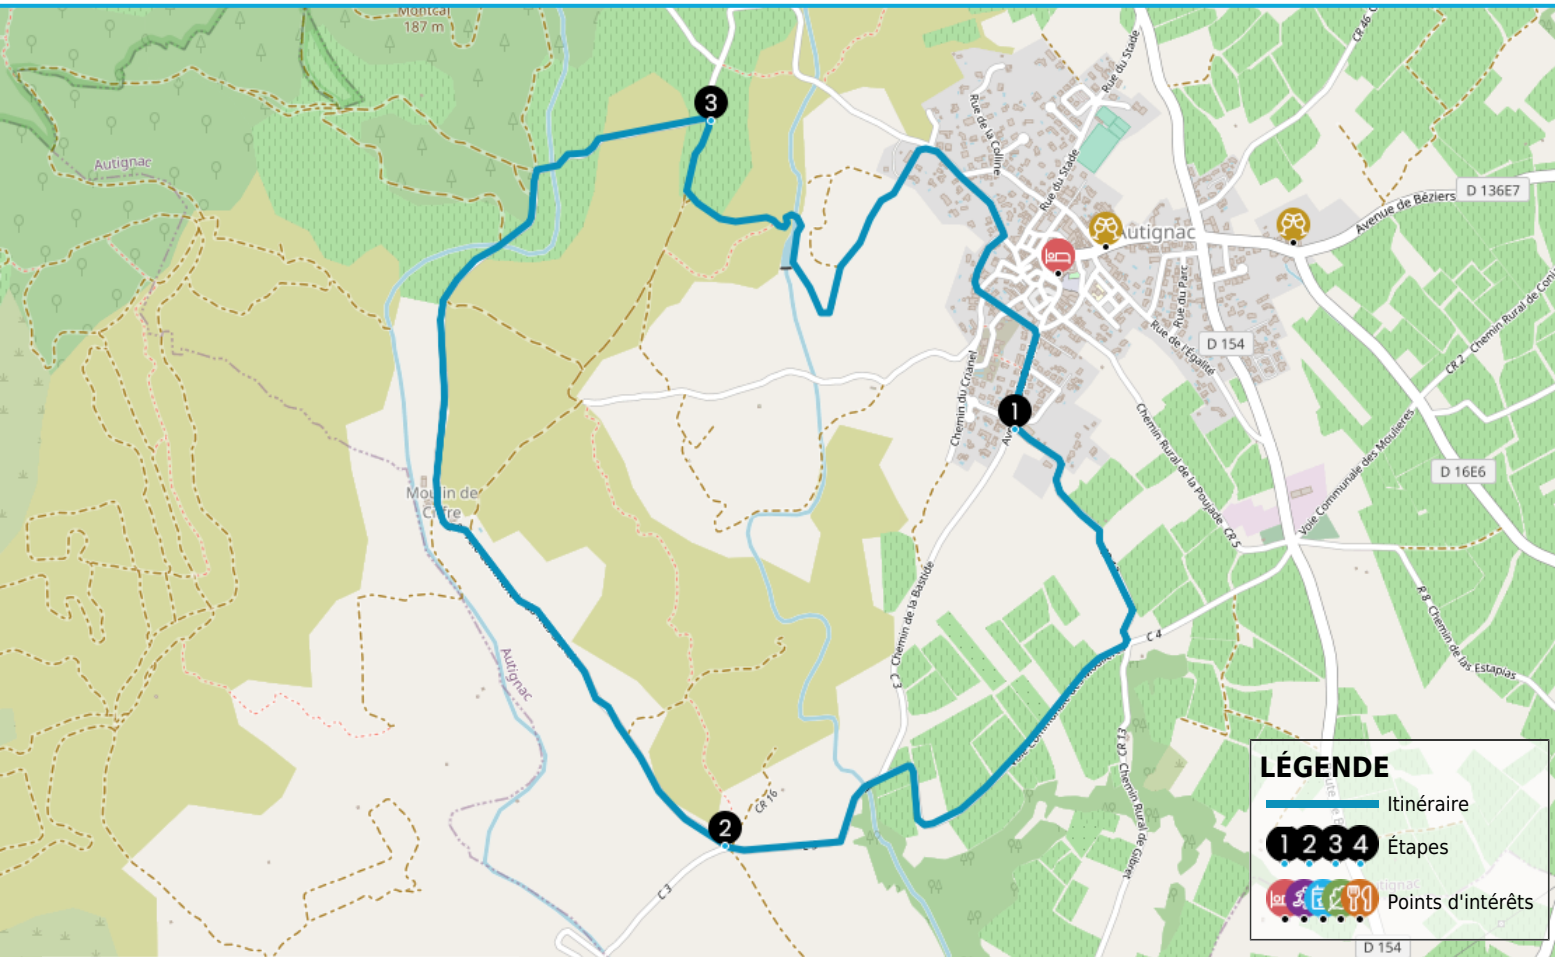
Montcal
187 m

Autignac

3

Rue de la Colline

Rue du Stade

Rue du Stade

Autignac

Avenue de Béziers

D 136E7

CR 46

Rue du Parc

Rue de l'Égalité

D 154

CR 2 Chemin Rural de Con

Chemin du Cranel

1

Av

Chemin Rural de la Poujade CR 5

Voie Communale des Moulières

D 16E6

Moulin de Cafre

Autignac

C 3 Chemin de la Bastide

C 4

Voie Communale des Moulières

CR 8 Chemin de las Estapias

CR 13 Chemin Rural de Gibret

CR 16

2

C 3

D 154

LÉGENDE

Itinéraire

1 2 3 4 Étapes

Points d'intérêts